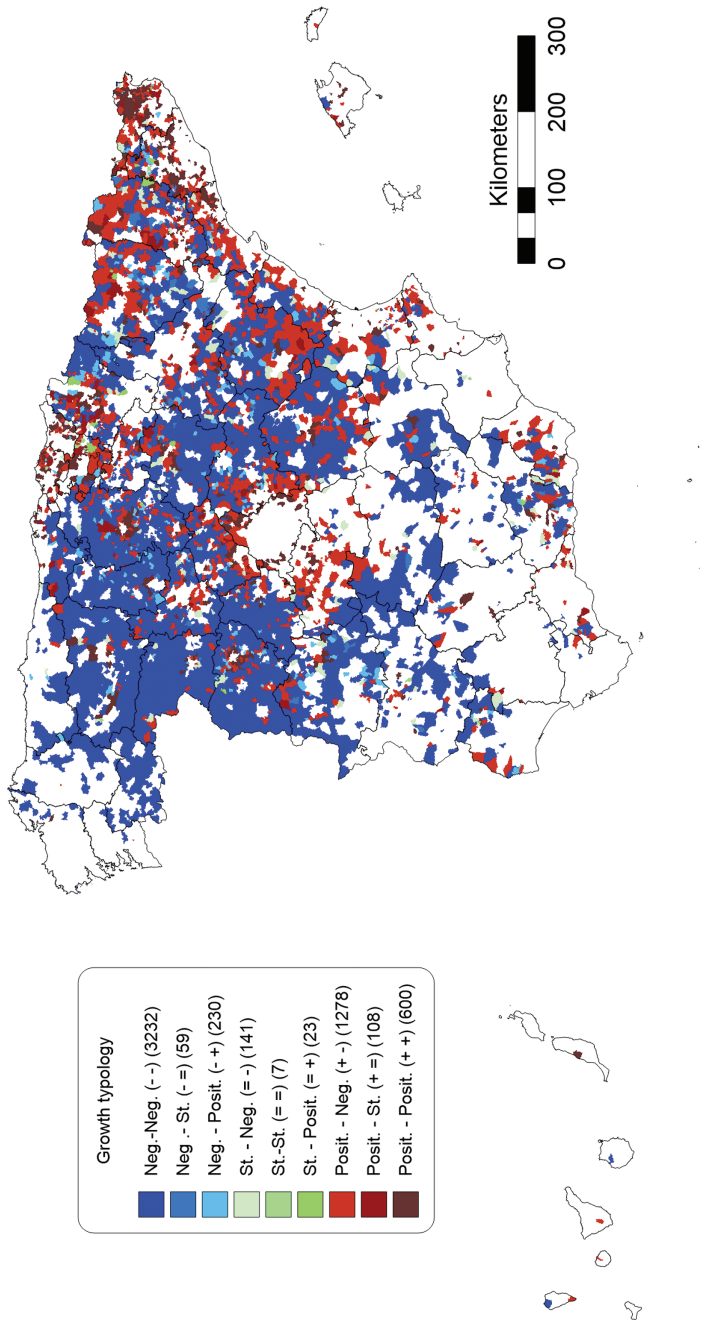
Growth typology
Neg.-Neg. (- -) (3232)
Neg .- St. (- =) (59)
Neg. - Posit. (- +) (230)
St. - Neg. (= -) (141)
St.-St. (= =) (7)
St. - Posit. (= +) (23)
Posit. - Neg. (+ -) (1278)
Posit. - St. (+ =) (108)
Posit. - Posit. (+ +) (600)

Kilometers
0 100 200 300